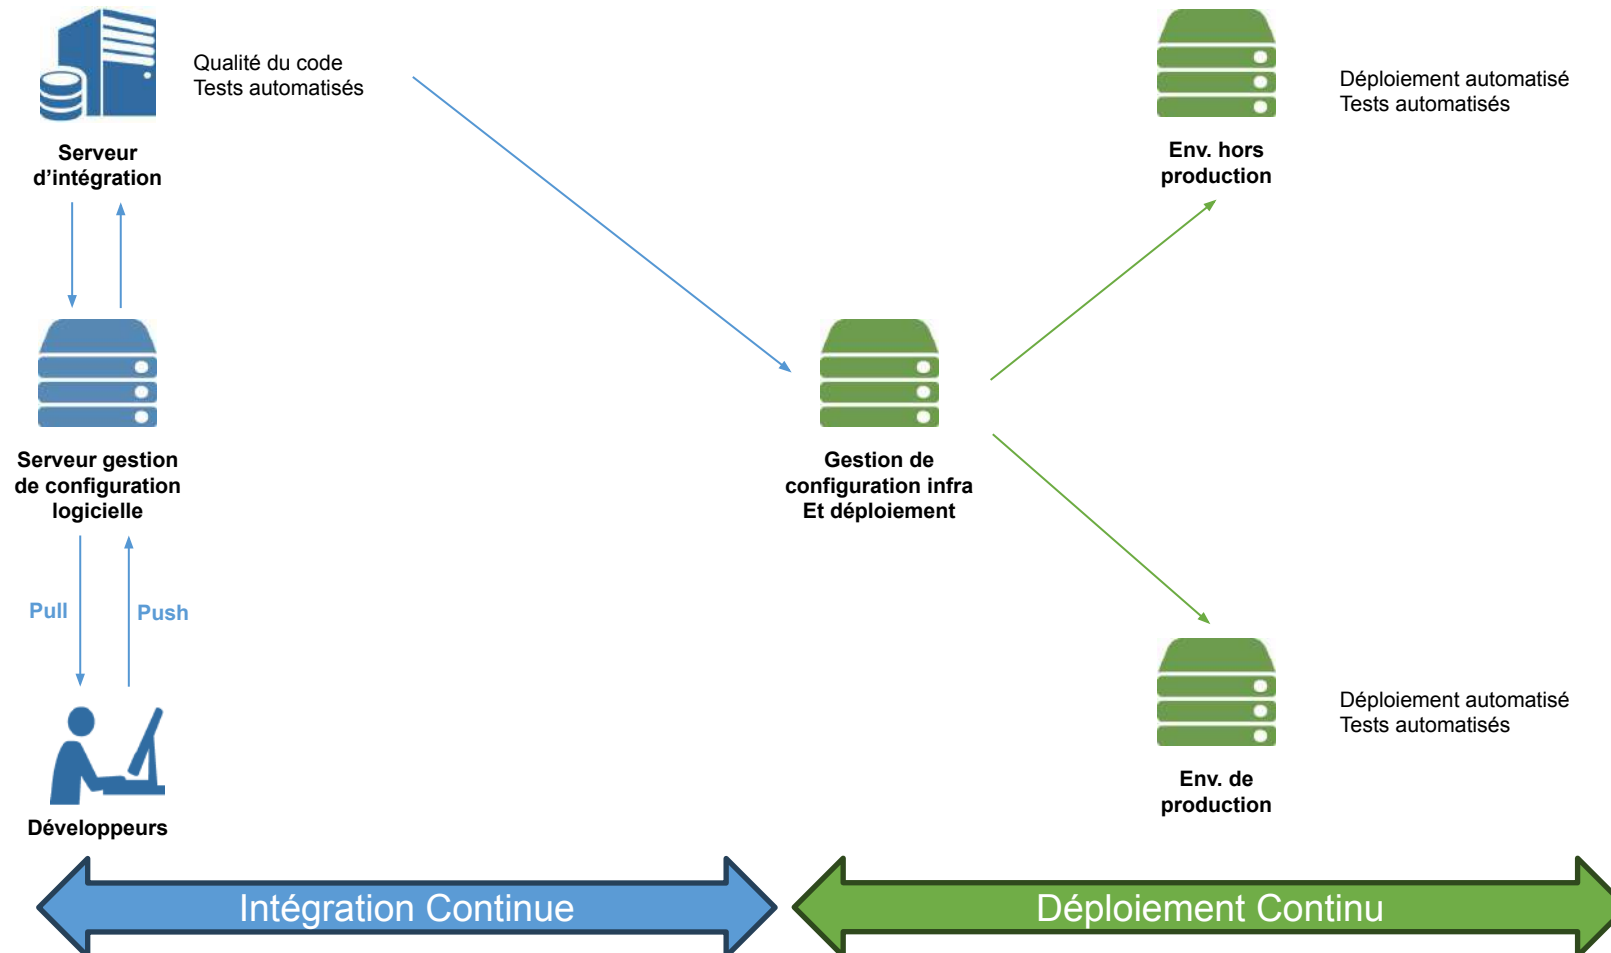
Serveur d'intégration

Qualité du code
Tests automatisés

Env. hors production

Déploiement automatisé
Tests automatisés

Serveur gestion de configuration logicielle

Gestion de configuration infra
Et déploiement

Pull

Push

Env. de production

Déploiement automatisé
Tests automatisés

Développeurs

Intégration Continue

Déploiement Continu